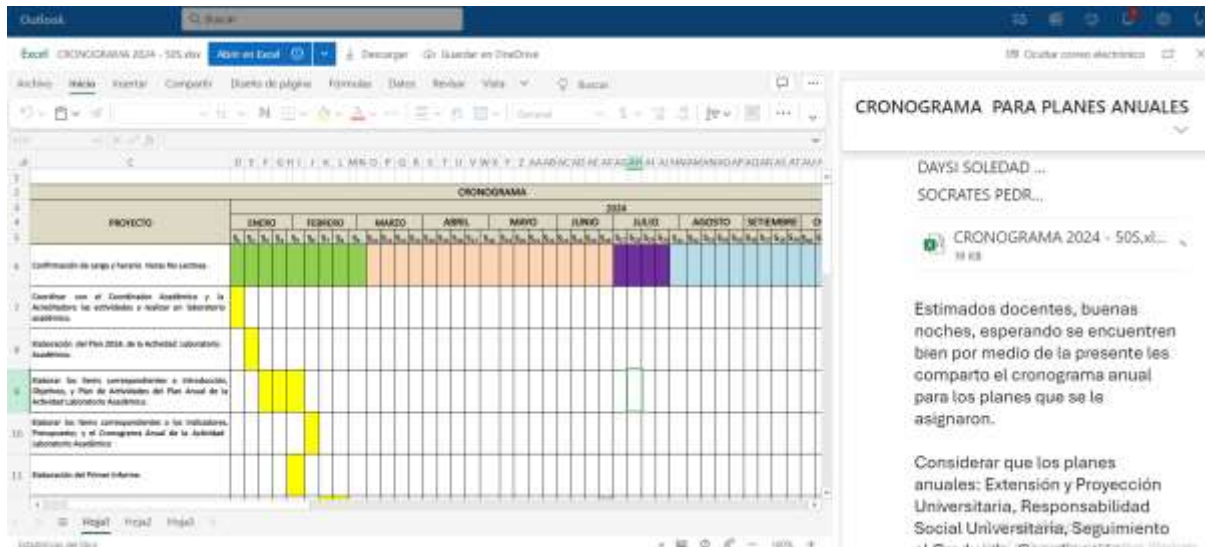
Outlook
Q Buscar

Excel CRONOGRAMA 2024 - 505.xlsx Abrir en Excel Descargar Guardar en OneDrive
Ocultar correo electrónico

Archivo Inicio Insertar Compartir Diseño de página Fórmulas Datos Revisar Vista Buscar

CRONOGRAMA

PROYECTO

2024

| ENERO | FEBRERO | MARZO | ABRIL | MAYO | JUNIO | JULIO | AGOSTO | SETIEMBRE |
|---|---|---|---|---|---|---|---|---|

Confirmación de cargo y horario. Horas No Lectivas.

Coordinar con el Coordinador Académico y la Actividades las actividades a realizar en laboratorio académico.

Elaboración del Plan 2024, de la Actividad Laboratorio Académico.

Elaborar los items correspondientes a: Introducción, Objetivos, y Plan de Actividades del Plan Anual de la Actividad Laboratorio Académico.

Elaborar los items correspondientes a los indicadores, Presupuesto y el Cronograma Anual de la Actividad Laboratorio Académico.

Elaboración del Primer Informe.

Hoja1 Hoja2 Hoja3

CRONOGRAMA PARA PLANES ANUALES

DAYSI SOLEDAD ...
SOCRATES PEDR...

CRONOGRAMA 2024 - 505.xl...
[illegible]

Estimados docentes, buenas noches, esperando se encuentren bien por medio de la presente les comparto el cronograma anual para los planes que se le asignaron.

Considerar que los planes anuales: Extensión y Proyección Universitaria, Responsabilidad Social Universitaria, Seguimiento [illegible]